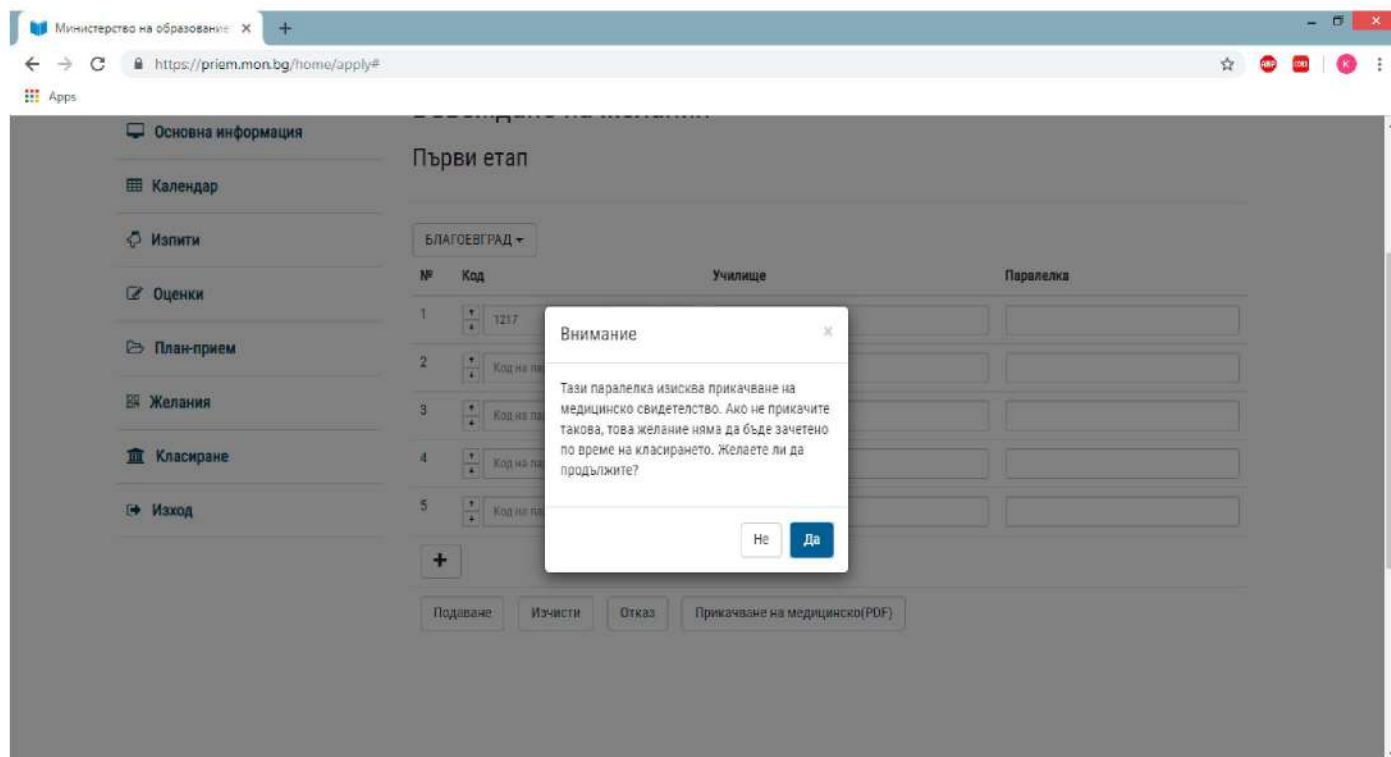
Министерство на образование ×

https://priem.mon.bg/home/apply#

Apps

Основна информация

Календар

Изпити

Оценки

План-прием

Желания

Класиране

Изход

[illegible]

Първи етап

БЛАГОЕВГРАД

| № | Код | Училище | Паралелка |
|---|---|---|---|
| 1 | 1217 | | |
| 2 | Код на па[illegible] | | |
| 3 | Код на па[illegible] | | |
| 4 | Код на па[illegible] | | |
| 5 | Код на па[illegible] | | |

+

Подаване Изчисти Отказ Прикачване на медицинско(PDF)

Внимание ×

Тази паралелка изисква прикачване на медицинско свидетелство. Ако не прикачите такова, това желание няма да бъде зачетено по време на класирането. Желаете ли да продължите?

Не Да